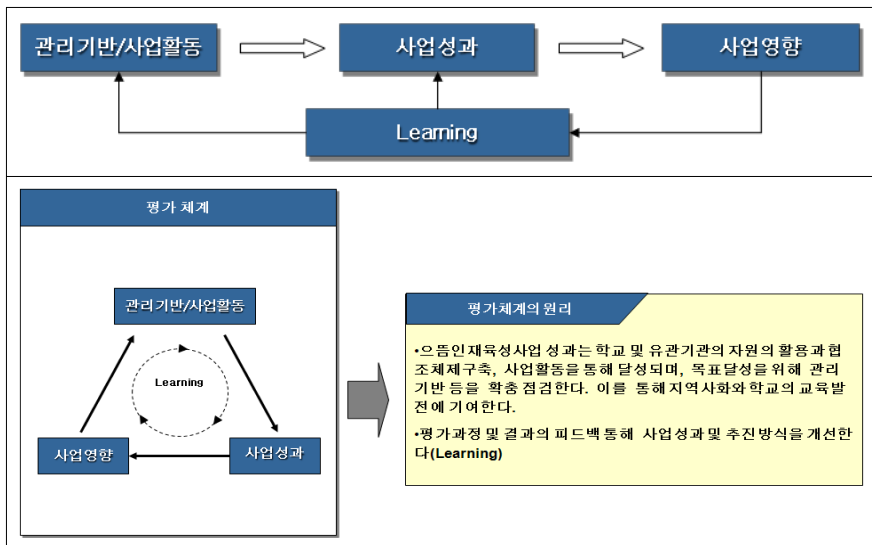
관리기반/사업활동

사업성과

사업영향

Learning

평가 체계

관리기반/사업활동

Learning

사업영향

사업성과

평가체계의 원리

•으뜸인재육성사업 성과는 학교 및 유관기관의 자원의 활용과 협조체제구축, 사업활동을 통해 달성되며, 목표달성을 위해 관리기반 등을 확충 점검한다. 이를 통해 지역사회와 학교의 교육발전에 기여한다

•평가과정 및 결과의 피드백 통해 사업성과 및 추진방식을 개선한다(Learning)